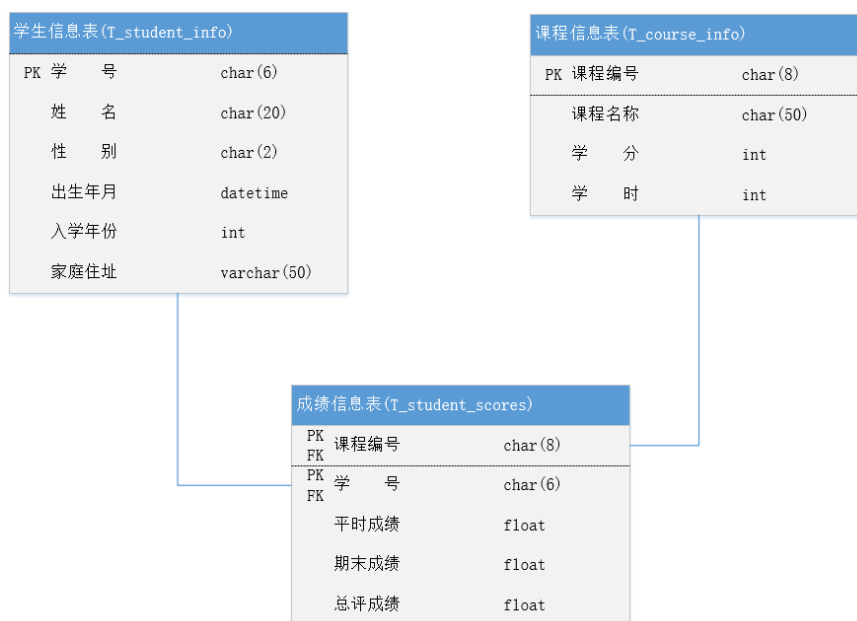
学生信息表(T_student_info)

| | | |
|---|---|---|
| PK | 学　号 | char(6) |
| | 姓　名 | char(20) |
| | 性　别 | char(2) |
| | 出生年月 | datetime |
| | 入学年份 | int |
| | 家庭住址 | varchar(50) |

课程信息表(T_course_info)

| | | |
|---|---|---|
| PK | 课程编号 | char(8) |
| | 课程名称 | char(50) |
| | 学　分 | int |
| | 学　时 | int |

成绩信息表(T_student_scores)

| | | |
|---|---|---|
| PK FK | 课程编号 | char(8) |
| PK FK | 学　号 | char(6) |
| | 平时成绩 | float |
| | 期末成绩 | float |
| | 总评成绩 | float |